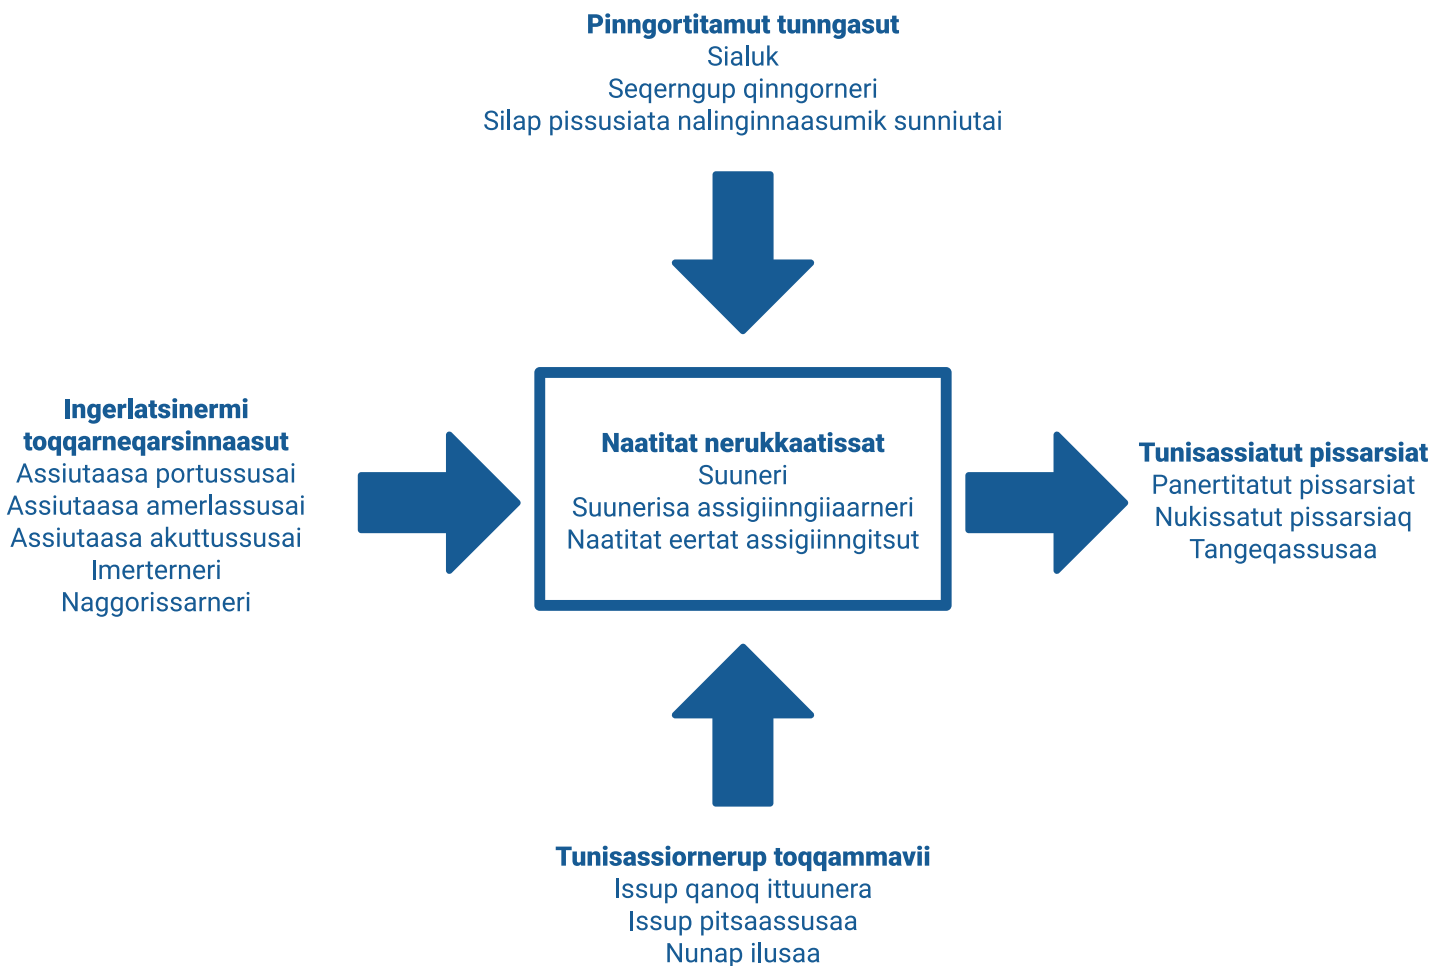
Pinngortitamut tunngasut
Sialuk
Seqerngup qinngorneri
Silap pissusiata nalinginnaasumik sunniutai

Ingerlatsinermi toqqarneqarsinnaasut
Assiutaasa portussusai
Assiutaasa amerlassusai
Assiutaasa akuttussusai
Imerterneri
Naggorissarneri

Naatitat nerukkaatissat
Suuneri
Suunerisa assigiinngiiaarneri
Naatitat eertat assigiinngitsut

Tunisassiatut pissarsiat
Panertitatut pissarsiat
Nukissatut pissarsiaq
Tangeqassusaa

Tunisassiornerup toqqammavii
Issup qanoq ittuunera
Issup pitsaassusaa
Nunap ilusaa